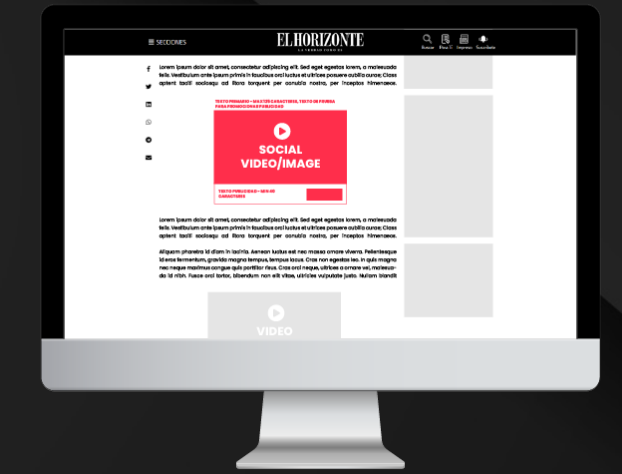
☰ SECCIONES

EL HORIZONTE

LA VERDAD CON FE

Buscar Blinx Impreso Suscribete

Lorem ipsum dolor sit amet, consectetur adipiscing elit. Sed eget egestas lorem, a malesuada felis. Vestibulum ante ipsum primis in faucibus orci luctus et ultrices posuere cubilia curae; Class aptent taciti sociosqu ad litora torquent per conubia nostra, per inceptos himenaeos.

TEXTO PRIMARIO - MAX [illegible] CARACTERES, TEXTO DE PRUEBA PARA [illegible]

SOCIAL VIDEO/IMAGE

TEXTO PUBLICIDAD - MAX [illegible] CARACTERES

Lorem ipsum dolor sit amet, consectetur adipiscing elit. Sed eget egestas lorem, a malesuada felis. Vestibulum ante ipsum primis in faucibus orci luctus et ultrices posuere cubilia curae; Class aptent taciti sociosqu ad litora torquent per conubia nostra, per inceptos himenaeos.

Aliquam pharetra id diam in lacinia. Aenean luctus est nec massa ornare viverra. Pellentesque id eros fermentum, gravida magna tempus, tempus lacus. Cras non egestas leo. In quis magna nec neque maximus congue quis porttitor risus. Cras orci neque, ultrices a ornare vel, malesuada id nibh. Fusce orci tortor, bibendum non elit vitae, ultricies vulputate justo. Nullam blandit

VIDEO